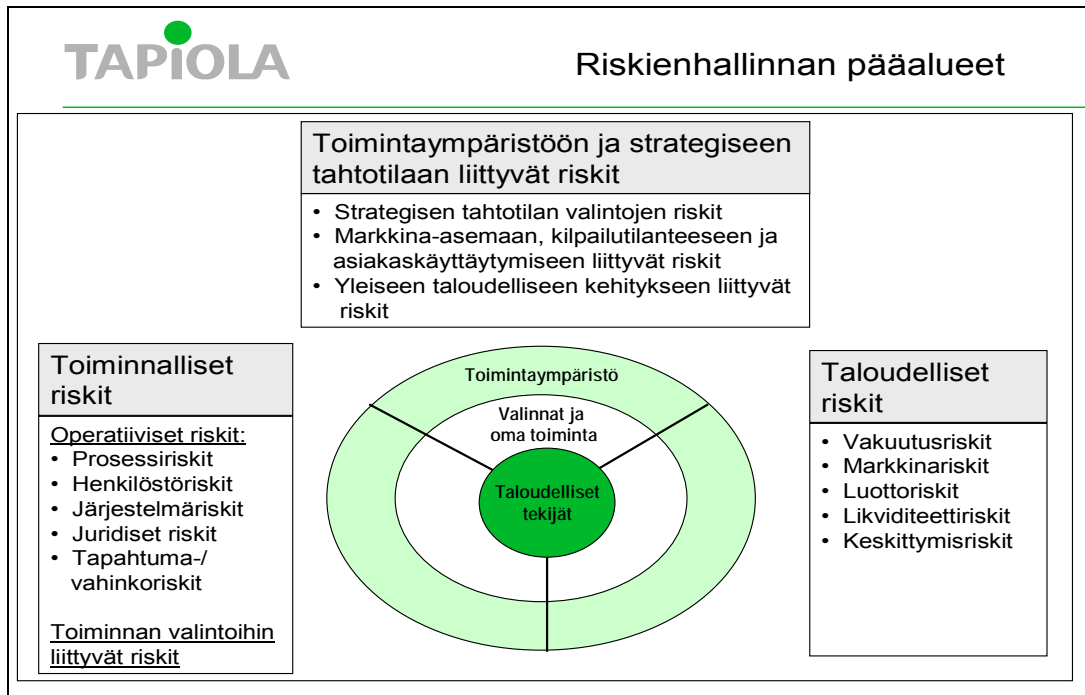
TAPIOLA

Riskienhallinnan pääalueet

Toimintaympäristöön ja strategiseen tahtotilaan liittyvät riskit

• Strategisen tahtotilan valintojen riskit
• Markkina-asemaan, kilpailutilanteeseen ja asiakaskäyttäytymiseen liittyvät riskit
• Yleiseen taloudelliseen kehitykseen liittyvät riskit

Toiminnalliset riskit

Operatiiviset riskit:
• Prosessiriskit
• Henkilöstöriskit
• Järjestelmäriskit
• Juridiset riskit
• Tapahtuma-/ vahinkoriskit

Toiminnan valintoihin liittyvät riskit

Toimintaympäristö

Valinnat ja oma toiminta

Taloudelliset tekijät

Taloudelliset riskit

• Vakuutusriskit
• Markkinariskit
• Luottoriskit
• Likviditeettiriskit
• Keskittymisriskit